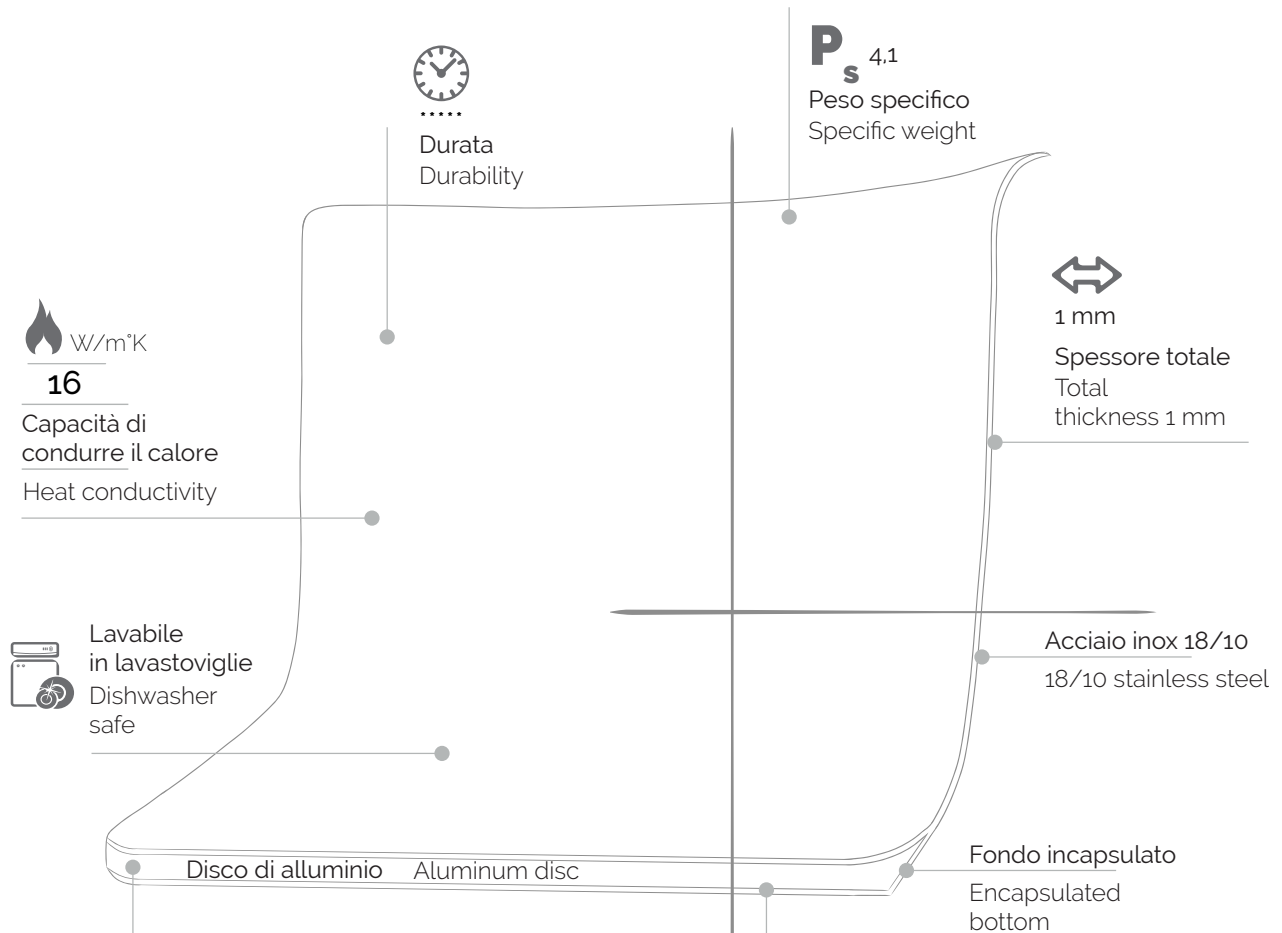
Durata
Durability

$P_s$ 4,1
Peso specifico
Specific weight

W/m°K
16
Capacità di condurre il calore
Heat conductivity

1 mm
Spessore totale
Total thickness 1 mm

Lavabile in lavastoviglie
Dishwasher safe

Acciaio inox 18/10
18/10 stainless steel

Disco di alluminio Aluminum disc

Fondo incapsulato
Encapsulated bottom